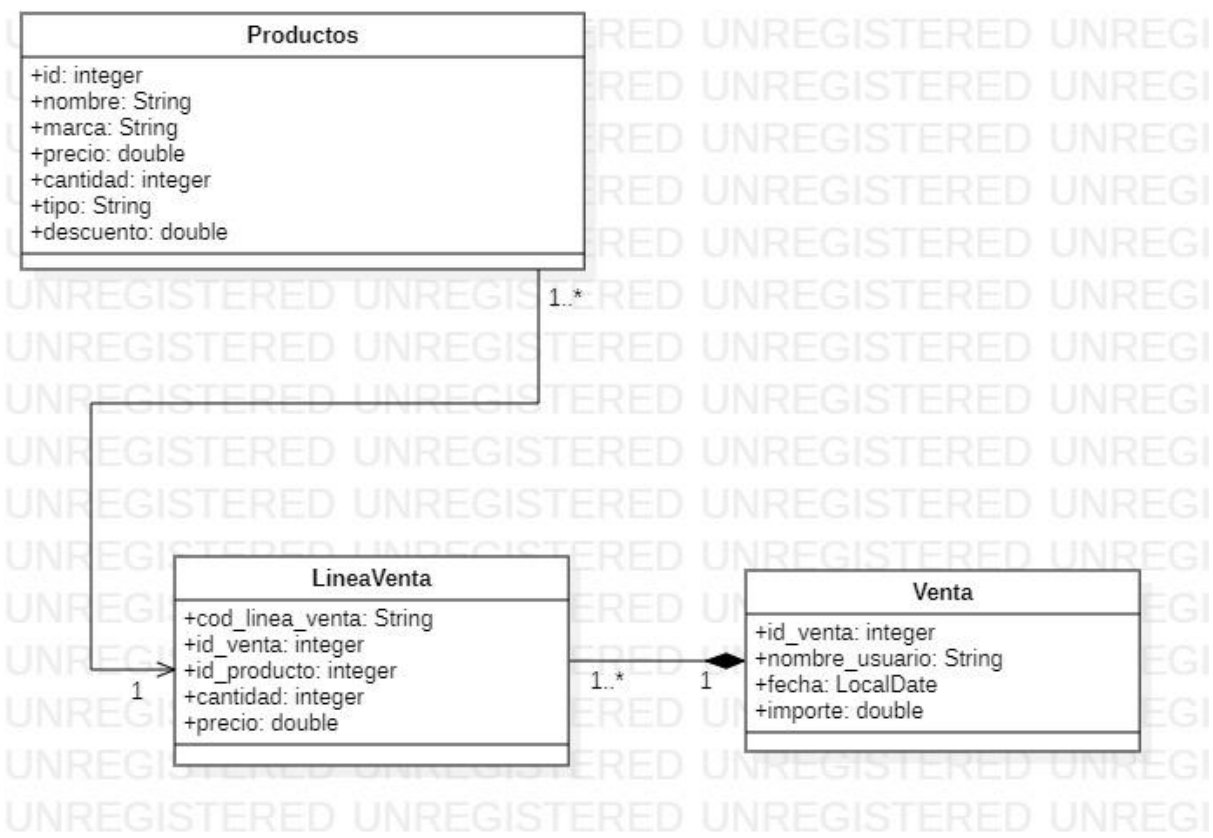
Productos

+id: integer
+nombre: String
+marca: String
+precio: double
+cantidad: integer
+tipo: String
+descuento: double

1..*

1

LineaVenta

+cod_linea_venta: String
+id_venta: integer
+id_producto: integer
+cantidad: integer
+precio: double

1..*

1

Venta

+id_venta: integer
+nombre_usuario: String
+fecha: LocalDate
+importe: double

UNREGISTERED UNREGISTERED UNREGISTERED UNREGI